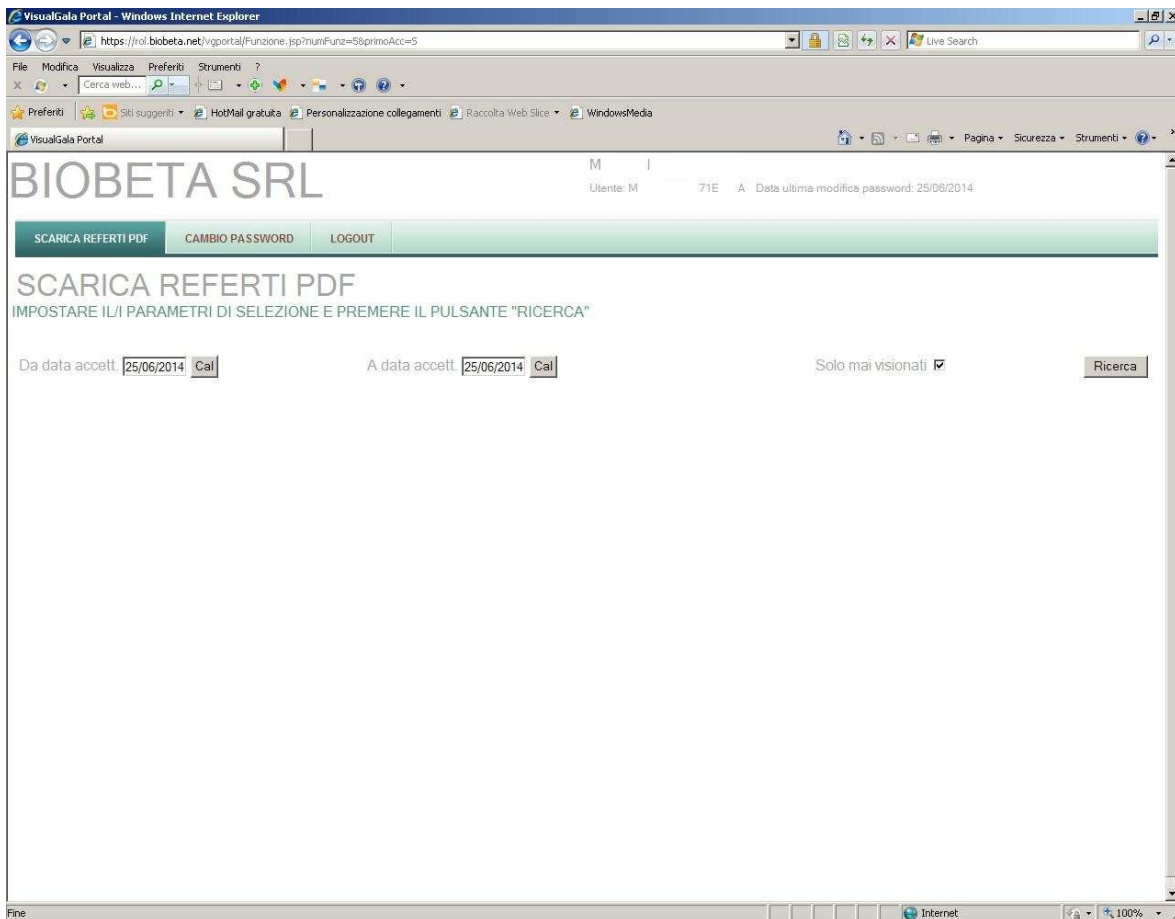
VisualGala Portal - Windows Internet Explorer

https://rol.biobeta.net/vgportal/Funzione.jsp?numFunz=5&primoAcc=S

Live Search

File Modifica Visualizza Preferiti Strumenti ?

Cerca web...

Preferiti Siti suggeriti HotMail gratuita Personalizzazione collegamenti Raccolta Web Slice WindowsMedia

VisualGala Portal

Pagina Sicurezza Strumenti

BIOBETA SRL

M I

Utente: M 71E A Data ultima modifica password: 25/06/2014

SCARICA REFERTI PDF CAMBIO PASSWORD LOGOUT

SCARICA REFERTI PDF

IMPOSTARE IL/I PARAMETRI DI SELEZIONE E PREMERE IL PULSANTE "RICERCA"

Da data accett. 25/06/2014 Cal

A data accett. 25/06/2014 Cal

Solo mai visionati

Ricerca

Fine

Internet

100%